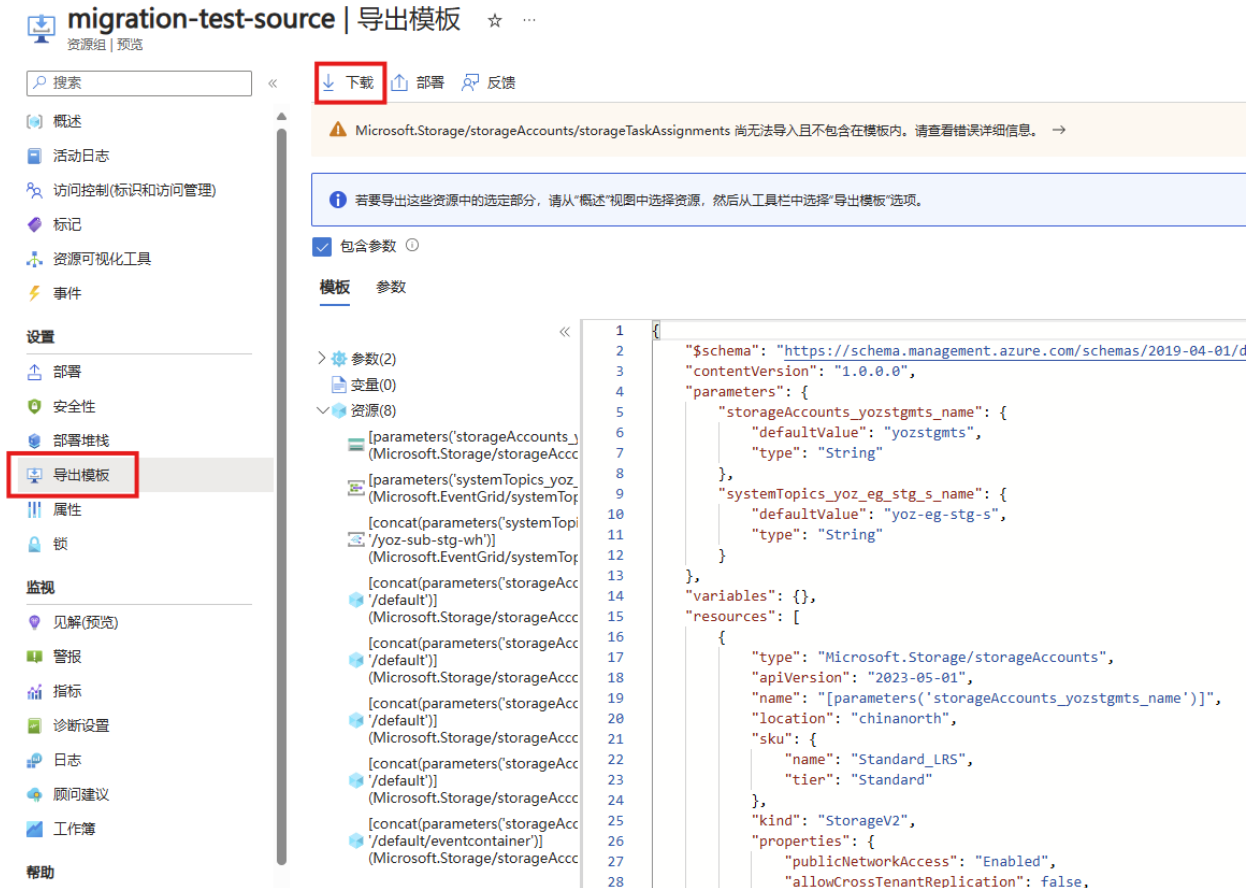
migration-test-source | 导出模板 ☆ ···
资源组 | 预览

搜索 «

概述
活动日志
访问控制(标识和访问管理)
标记
资源可视化工具
事件

设置
部署
安全性
部署堆栈
导出模板
属性
锁

监视
见解(预览)
警报
指标
诊断设置
日志
顾问建议
工作簿

帮助

下载 部署 反馈

Microsoft.Storage/storageAccounts/storageTaskAssignments 尚无法导入且不包含在模板内。请查看错误详细信息。 →

若要导出这些资源中的选定部分，请从"概述"视图中选择资源，然后从工具栏中选择"导出模板"选项。

包含参数

模板 参数

«
参数(2)
变量(0)
资源(8)
[parameters('storageAccounts_y
(Microsoft.Storage/storageAcco
[parameters('systemTopics_yoz_
(Microsoft.EventGrid/systemTop
[concat(parameters('systemTopi
'/yoz-sub-stg-wh')]
(Microsoft.EventGrid/systemTop
[concat(parameters('storageAcc
'/default')]
(Microsoft.Storage/storageAcco
[concat(parameters('storageAcc
'/default')]
(Microsoft.Storage/storageAcco
[concat(parameters('storageAcc
'/default')]
(Microsoft.Storage/storageAcco
[concat(parameters('storageAcc
'/default')]
(Microsoft.Storage/storageAcco
[concat(parameters('storageAcc
'/default/eventcontainer')]
(Microsoft.Storage/storageAcco

1 {
2 "$schema": "https://schema.management.azure.com/schemas/2019-04-01/d
3 "contentVersion": "1.0.0.0",
4 "parameters": {
5 "storageAccounts_yozstgmts_name": {
6 "defaultValue": "yozstgmts",
7 "type": "String"
8 },
9 "systemTopics_yoz_eg_stg_s_name": {
10 "defaultValue": "yoz-eg-stg-s",
11 "type": "String"
12 }
13 },
14 "variables": {},
15 "resources": [
16 {
17 "type": "Microsoft.Storage/storageAccounts",
18 "apiVersion": "2023-05-01",
19 "name": "[parameters('storageAccounts_yozstgmts_name')]",
20 "location": "chinanorth",
21 "sku": {
22 "name": "Standard_LRS",
23 "tier": "Standard"
24 },
25 "kind": "StorageV2",
26 "properties": {
27 "publicNetworkAccess": "Enabled",
28 "allowCrossTenantReplication": false,